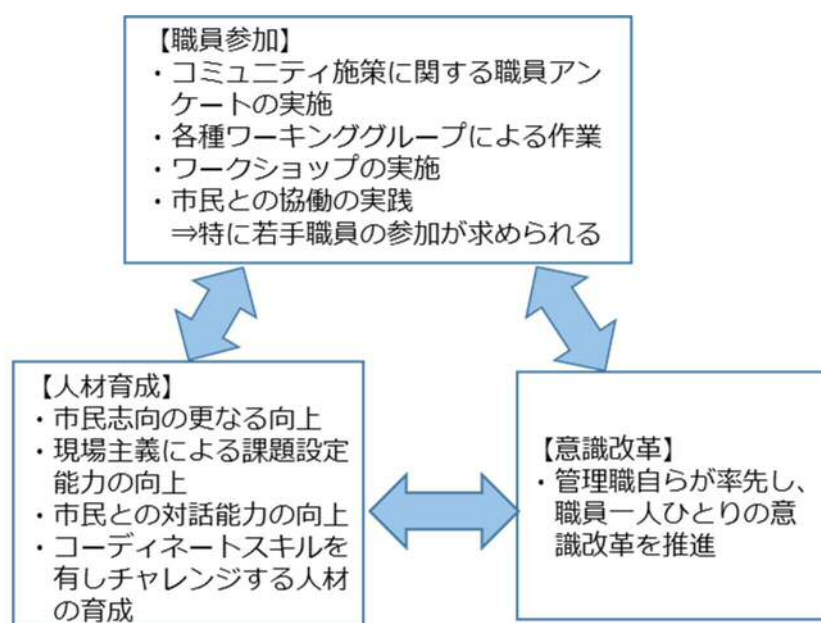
【職員参加】
・コミュニティ施策に関する職員アンケートの実施
・各種ワーキンググループによる作業
・ワークショップの実施
・市民との協働の実践
⇒特に若手職員の参加が求められる

【人材育成】
・市民志向の更なる向上
・現場主義による課題設定能力の向上
・市民との対話能力の向上
・コーディネートスキルを有しチャレンジする人材の育成

【意識改革】
・管理職自らが率先し、職員一人ひとりの意識改革を推進